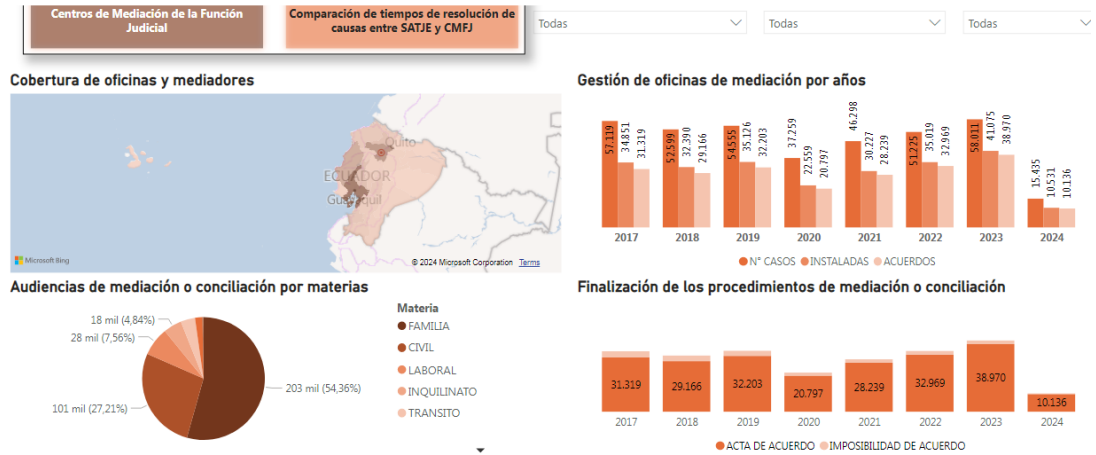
Centros de Mediación de la Función Judicial

Comparación de tiempos de resolución de causas entre SATJE y CMFJ

Todas

Todas

Todas

Cobertura de oficinas y mediadores

Quito

ECUADOR

Guayaquil

Microsoft Bing

© 2024 Microsoft Corporation Terms

Gestión de oficinas de mediación por años

| | 2017 | 2018 | 2019 | 2020 | 2021 | 2022 | 2023 | 2024 |
|---|---|---|---|---|---|---|---|---|
| N° CASOS | 57.119 | 52.599 | 54.555 | 37.259 | 46.298 | 51.225 | 58.011 | 15.435 |
| INSTALADAS | 34.851 | 32.390 | 35.126 | 22.559 | 30.227 | 35.019 | 41.075 | 10.531 |
| ACUERDOS | 31.319 | 29.166 | 32.203 | 20.797 | 28.239 | 32.969 | 38.970 | 10.136 |

N° CASOS INSTALADAS ACUERDOS

Audiencias de mediación o conciliación por materias

18 mil (4,84%)

28 mil (7,56%)

101 mil (27,21%)

203 mil (54,36%)

Materia
FAMILIA
CIVIL
LABORAL
INQUILINATO
TRANSITO

Finalización de los procedimientos de mediación o conciliación

| 2017 | 2018 | 2019 | 2020 | 2021 | 2022 | 2023 | 2024 |
|---|---|---|---|---|---|---|---|
| 31.319 | 29.166 | 32.203 | 20.797 | 28.239 | 32.969 | 38.970 | 10.136 |

ACTA DE ACUERDO IMPOSIBILIDAD DE ACUERDO